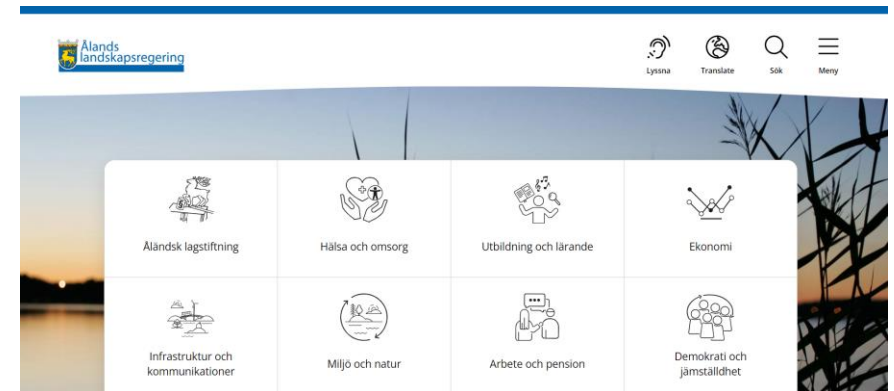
Ålands landskapsregering

Lyssna
Translate
Sök
Meny

Åländsk lagstiftning
Hälsa och omsorg
Utbildning och lärande
Ekonomi
Infrastruktur och kommunikationer
Miljö och natur
Arbete och pension
Demokrati och jämställdhet